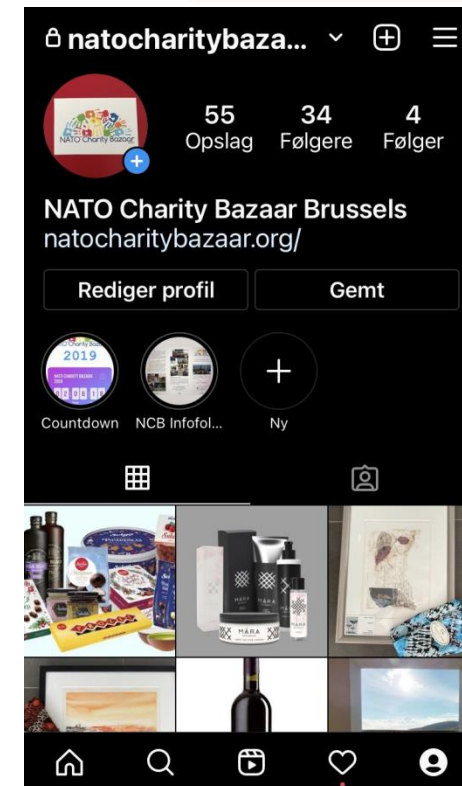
natocharitybaza...

NATO Charity Bazaar

55 Opslag
34 Følgere
4 Følger

NATO Charity Bazaar Brussels
natocharitybazaar.org/

Rediger profil
Gemt

NATO CHARITY BAZAAR
2019

Countdown
NCB Infofol...
Ny

MĀRA